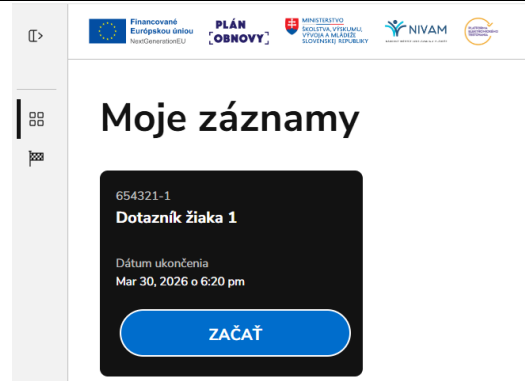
Financované Európskou úniou
NextGenerationEU

PLÁN OBNOVY

MINISTERSTVO ŠKOLSTVA, VÝSKUMU, VÝVOJA A MLÁDEŽE SLOVENSKEJ REPUBLIKY

NIVAM

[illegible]

Moje záznamy

654321-1
Dotazník žiaka 1

Dátum ukončenia
Mar 30, 2026 o 6:20 pm

ZAČAŤ